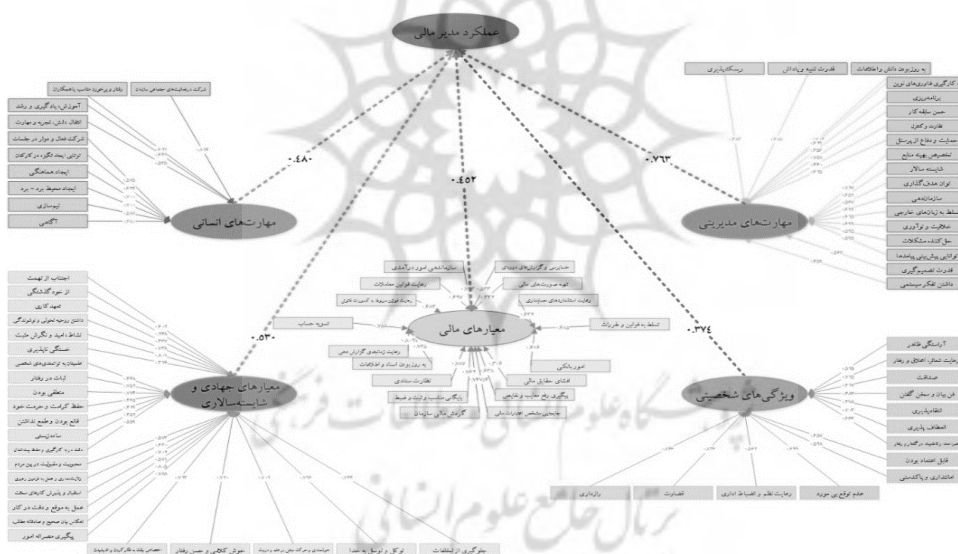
عملکرد مدیر مالی

۰.۴۸۰
۰.۴۵۲
۰.۷۶۳
۰.۵۳۰
۰.۳۷۴

مهارت‌های انسانی
مهارت‌های مدیریتی
معیارهای مالی
معیارهای جهادی و شایسته‌سالاری
ویژگی‌های شخصیتی

آموزش، یادگیری و رشد
انتقال دانش، تجربه و مهارت
شرکت فعال و موثر در جلسات
توانایی ایجاد انگیزه در کارکنان
ایجاد همدلی
ایجاد محیط برد - برد
تیم‌سازی
آگاهی

به روز بودن دانش و اطلاعات
قدرت تنبیه و پاداش
ریسک‌پذیری
کارگیری فناوری‌های نوین
برنامه‌ریزی
حسن سابقه کار
نظارت و کنترل
صیانت و دفاع از بیت‌المال
تخصیص بهینه منابع
شایسته‌سالار
توان هدف‌گذاری
سازماندهی
تسلط به زبان‌های خارجی
خلاقیت و نوآوری
حل کننده مشکلات
توانایی پیش‌بینی رویدادها
قدرت تصمیم‌گیری
داشتن تفکر سیستمی

اجتناب از تهمت
نیاز به مشارکت
تعهد کاری
داشتن روحیه تحولی و نوآورانه
نشاط، امید و نگرش مثبت
خستگی ناپذیری
اولویت دادن منافع جمعی بر منافع شخصی
ثبات در رفتار
منطقی بودن
حفظ کرامت و حرمت خود
قانع بودن و طمع نداشتن
ساده‌زیستی
دقت و سرعت در انجام وظایف
محرمیت و مسئولیت‌پذیری
پاسخگو بودن
استقلال و پذیرش کارهای سخت
عمل به موقع و دقت در کار
تمکین بیان صحیح و مداخله منطقی
پیگیری منضرانه امور

آراستگی ظاهر
رعایت شئونات اخلاقی و رفتار
صداقت
فن بیان و سخنوری
انتقادپذیری
انعطاف‌پذیری
مدیریت رنجش و احساسات
قابل اعتماد بودن
امانتداری و پاکدستی

حکم توقع بی‌مورد
رعایت نظم و انضباط اداری
قضاوت
رازداری

ساماندهی امور درآمدی
رعایت قوانین معاملات
رعایت اصول بودجه
تسویه حساب
رعایت زمان‌بندی گزارش‌های مالی
به روز بودن اسناد و اطلاعات
نظارت ستادی
پیگیری مطالبات
گزارش مالی سازمان
جذب منابع مالی
حسابرسی و گزارش‌های دوره‌ای
تهیه صورت‌های مالی
رعایت استانداردهای حسابداری
تسلط به قوانین و مقررات
امور بانکی
انتشار حقایق مالی
پیگیری رفع معایب و نارسایی
تحلیل صورت‌های مالی

بلکه و برخورد مناسب با همکاران
شرکت در جلسات و برنامه‌های اجتماعی سازمان